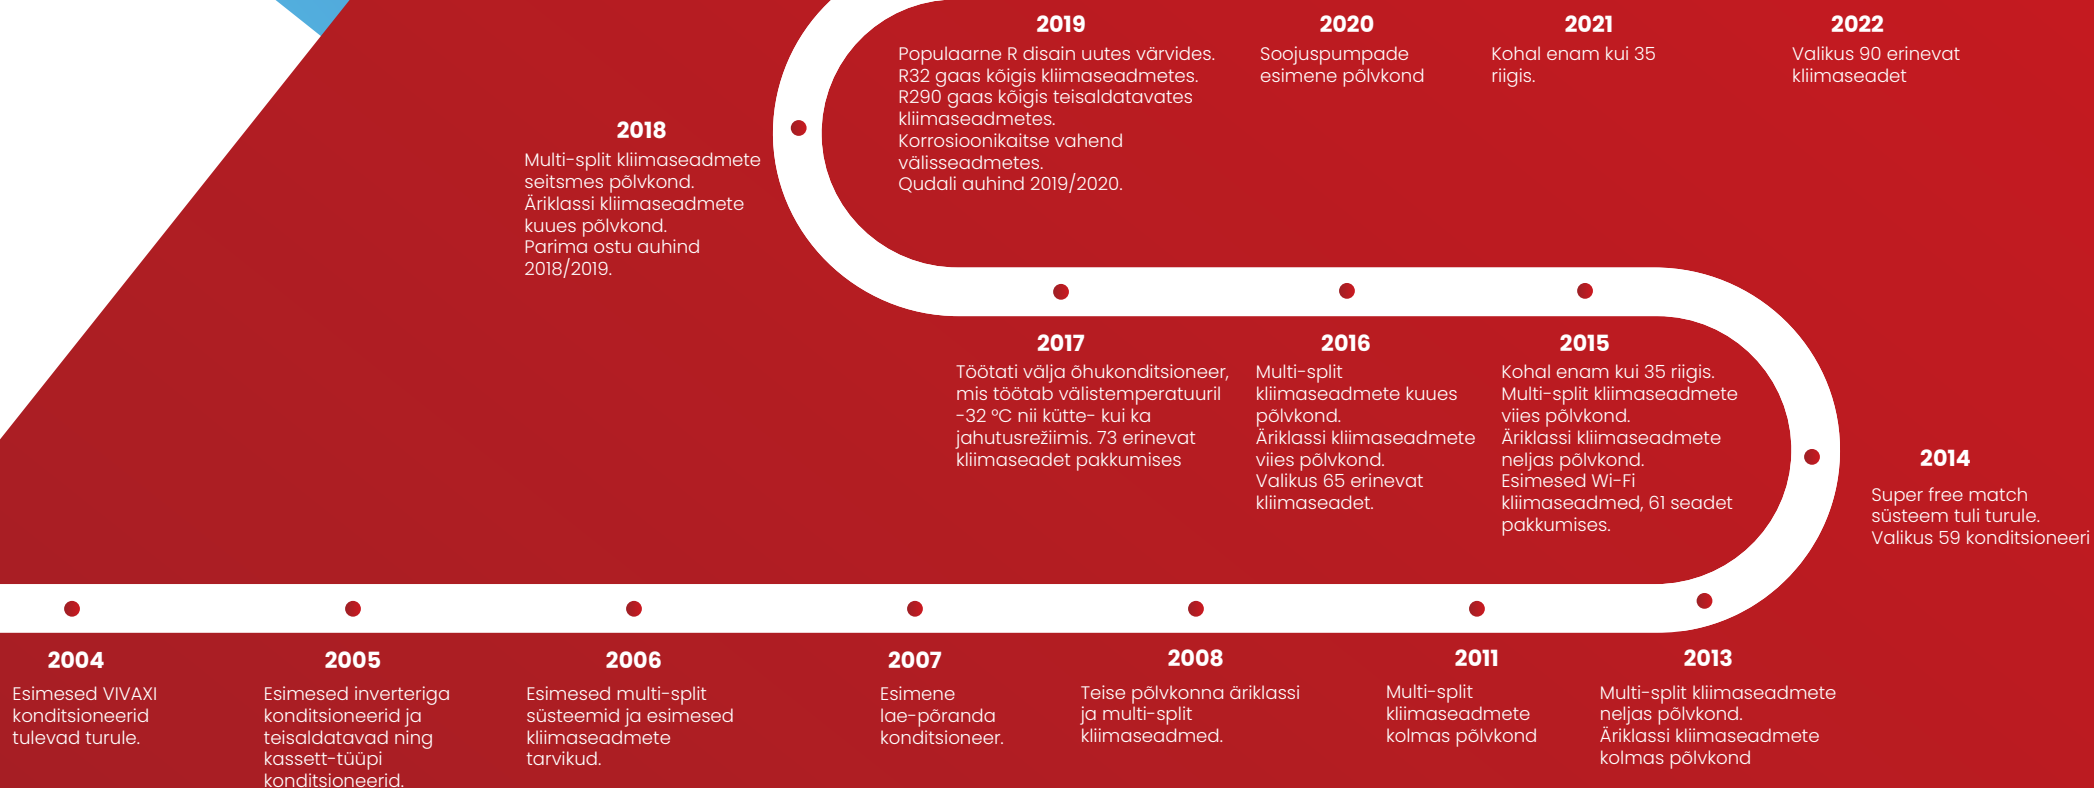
2019
Populaarne R disain uutes värvides.
R32 gaas kõigis kliimaseadmetes.
R290 gaas kõigis teisaldatavates kliimaseadmetes.
Korrosioonikaitse vahend välisseadmetes.
Qudali auhind 2019/2020.

2020
Soojuspumpade esimene põlvkond

2021
Kohal enam kui 35 riigis.

2022
Valikus 90 erinevat kliimaseadet

2018
Multi-split kliimaseadmete seitsmes põlvkond.
Äriklassi kliimaseadmete kuues põlvkond.
Parima ostu auhind 2018/2019.

2017
Töötati välja õhukonditsioneer, mis töötab välistemperatuuril -32 °C nii kütte- kui ka jahutusrežiimis. 73 erinevat kliimaseadet pakkumises

2016
Multi-split kliimaseadmete kuues põlvkond.
Äriklassi kliimaseadmete viies põlvkond.
Valikus 65 erinevat kliimaseadet.

2015
Kohal enam kui 35 riigis.
Multi-split kliimaseadmete viies põlvkond.
Äriklassi kliimaseadmete neljas põlvkond.
Esimesed Wi-Fi kliimaseadmed, 61 seadet pakkumises.

2014
Super free match süsteem tuli turule.
Valikus 59 konditsioneeri

2004
Esimesed VIVAXI konditsioneerid tulevad turule.

2005
Esimesed inverteriga konditsioneerid ja teisaldatavad ning kassett-tüüpi konditsioneerid.

2006
Esimesed multi-split süsteemid ja esimesed kliimaseadmete tarvikud.

2007
Esimene lae-põranda konditsioneer.

2008
Teise põlvkonna äriklassi ja multi-split kliimaseadmed.

2011
Multi-split kliimaseadmete kolmas põlvkond

2013
Multi-split kliimaseadmete neljas põlvkond.
Äriklassi kliimaseadmete kolmas põlvkond